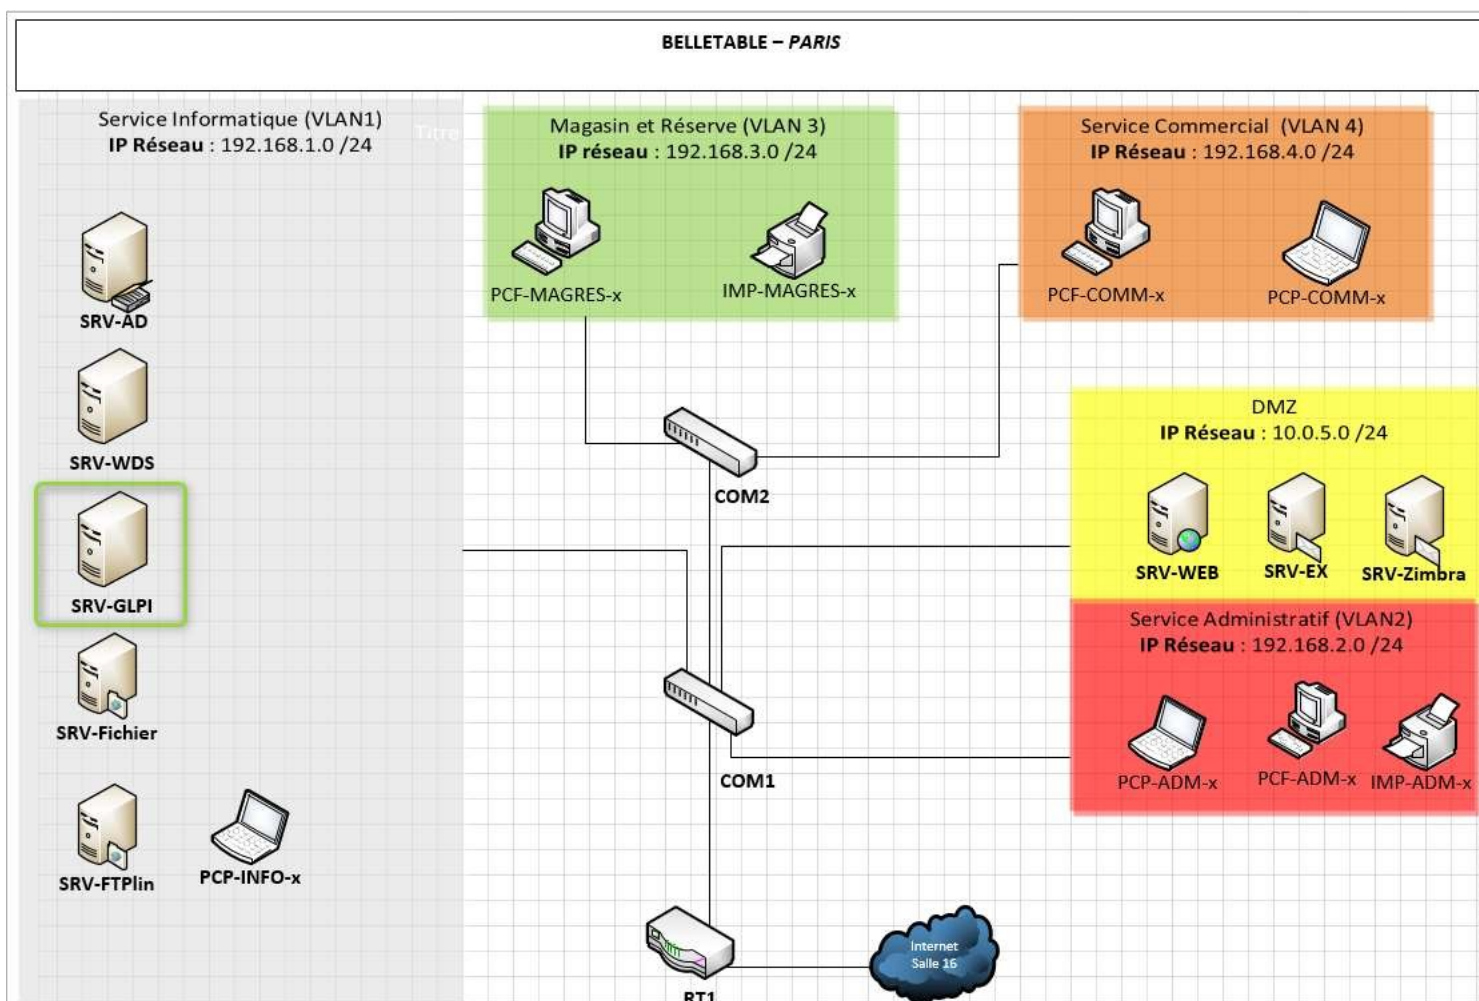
BELLETABLE – *PARIS*

Service Informatique (VLAN1)
**IP Réseau** : 192.168.1.0 /24

Titre

SRV-AD

SRV-WDS

SRV-GLPI

SRV-Fichier

SRV-FTPlin

PCP-INFO-x

Magasin et Réserve (VLAN 3)
**IP réseau** : 192.168.3.0 /24

PCF-MAGRES-x

IMP-MAGRES-x

Service Commercial (VLAN 4)
**IP Réseau** : 192.168.4.0 /24

PCF-COMM-x

PCP-COMM-x

COM2

DMZ
**IP Réseau** : 10.0.5.0 /24

SRV-WEB

SRV-EX

SRV-Zimbra

Service Administratif (VLAN2)
**IP Réseau** : 192.168.2.0 /24

PCP-ADM-x

PCF-ADM-x

IMP-ADM-x

COM1

Internet
Salle 16

RT1